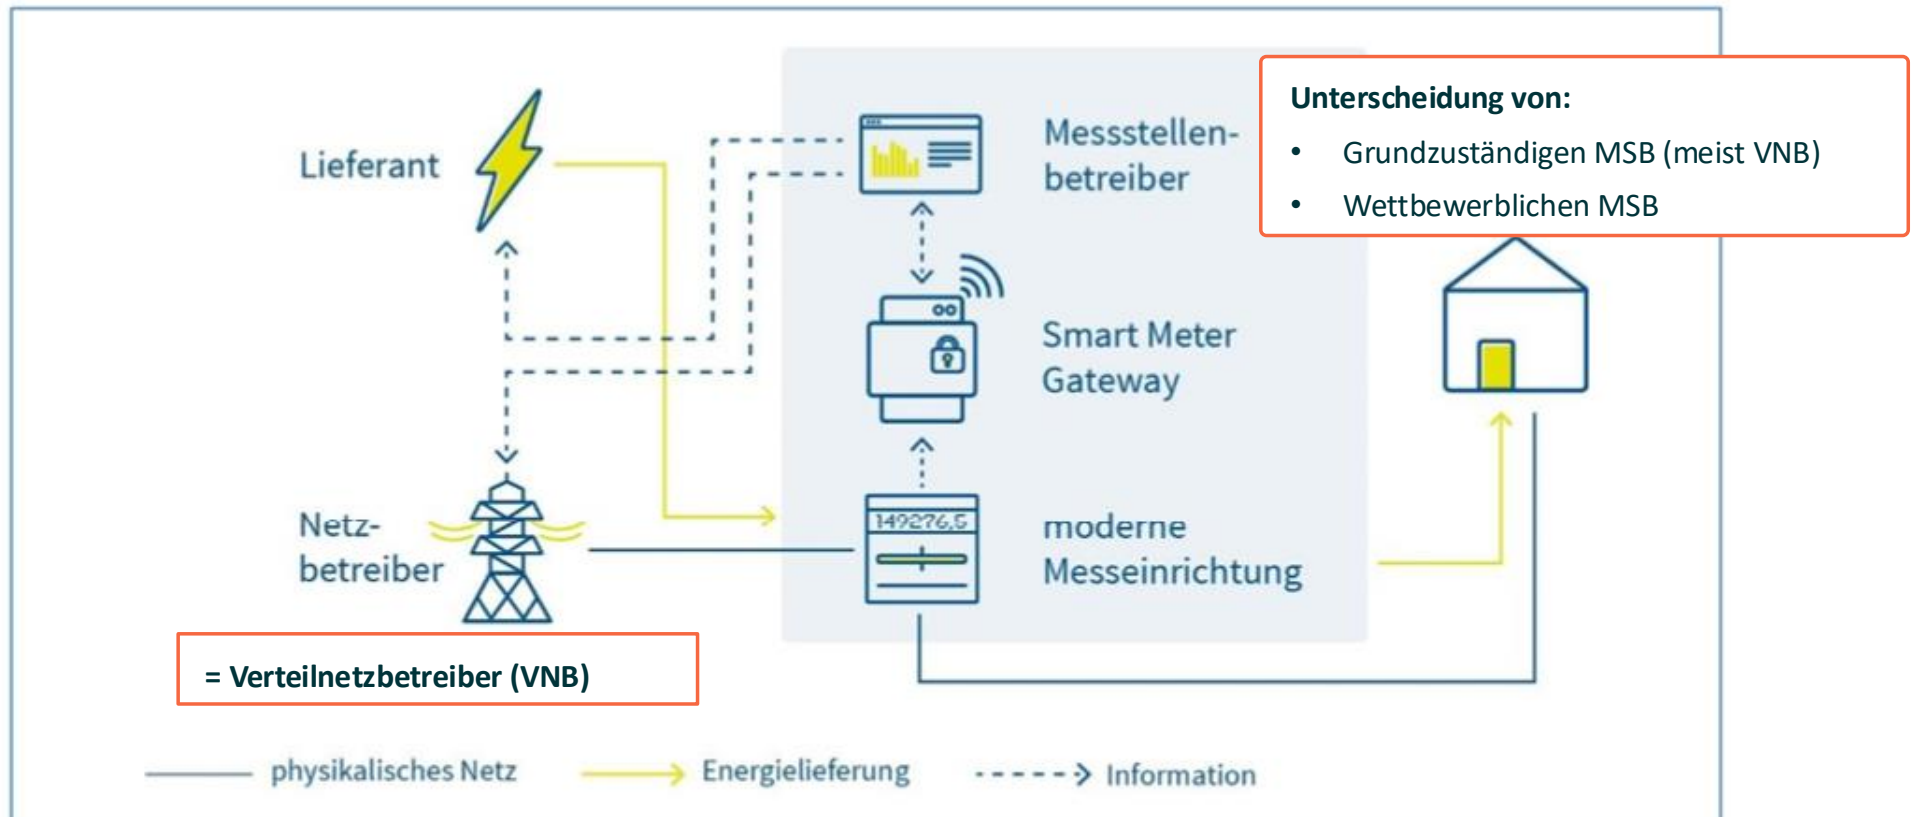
Lieferant

Messstellenbetreiber

Unterscheidung von:
• Grundzuständigen MSB (meist VNB)
• Wettbewerblichen MSB

Smart Meter Gateway

Netzbetreiber

149276,5

moderne Messeinrichtung

= Verteilnetzbetreiber (VNB)

physikalisches Netz

Energielieferung

Information